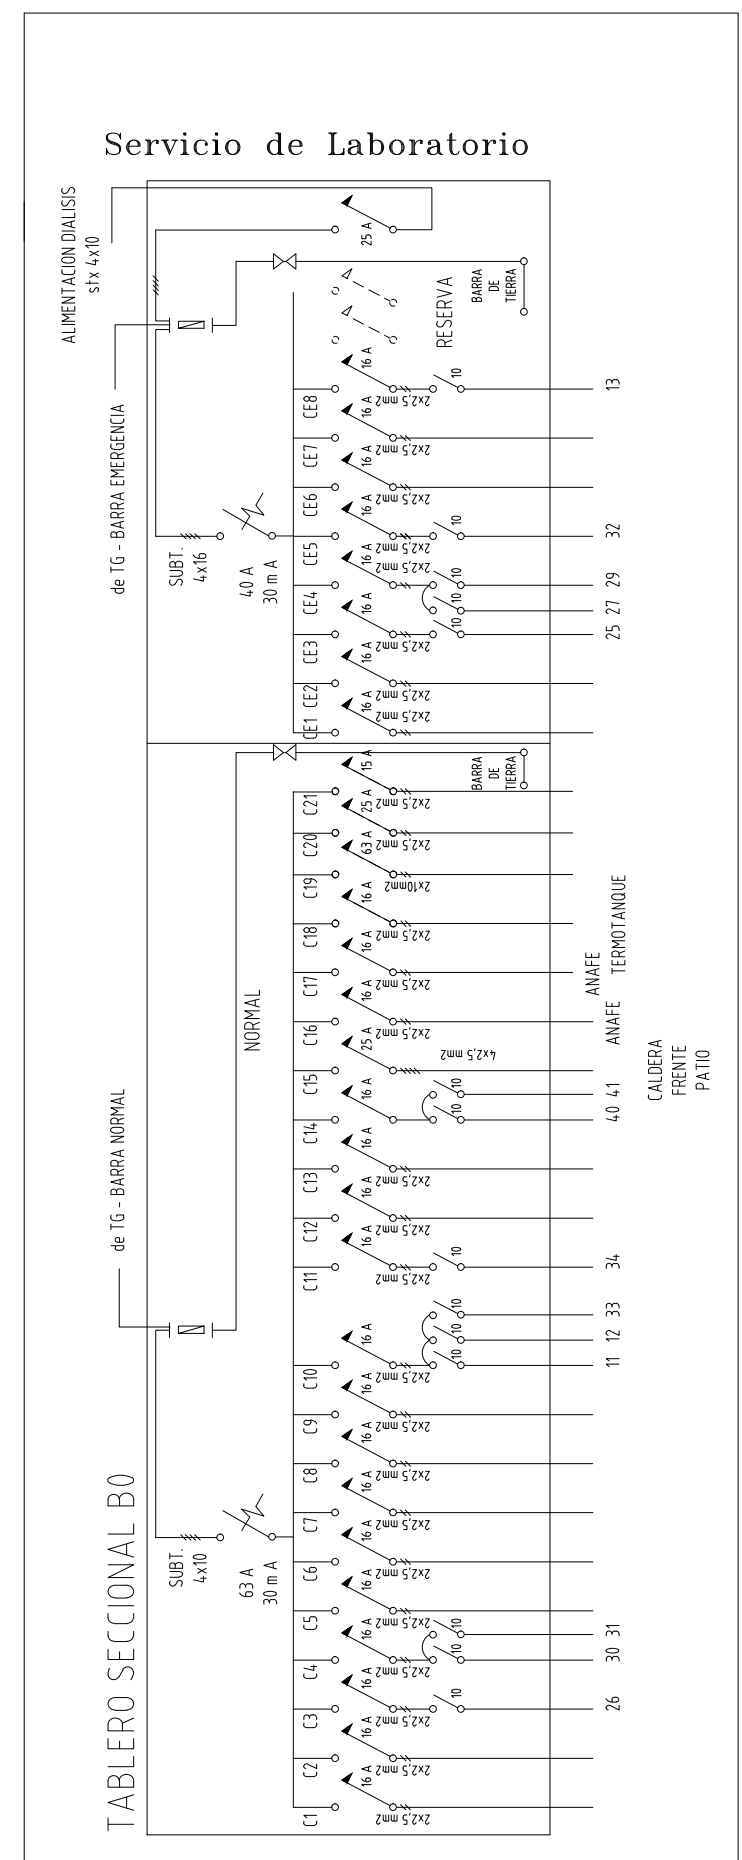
Servicio de Laboratorio

ALIMENTACION DIALISIS
stx 4x10

de TG - BARRA EMERGENCIA

25 A

BARRA
DE
TIERRA

RESERVA

SUBT.
4x16

40 A
30 m A

CE8
CE7
CE6
CE5
CE4
CE3
CE2
CE1

16 A
16 A
16 A
16 A
16 A
16 A
16 A
16 A
16 A

2x2,5 mm2
2x2,5 mm2
2x2,5 mm2
2x2,5 mm2
2x2,5 mm2
2x2,5 mm2
2x2,5 mm2
2x2,5 mm2

10
10
10
10
10

13
32
29
27
25

de TG - BARRA NORMAL

NORMAL

15 A

BARRA
DE
TIERRA

C21
C20
C19
C18
C17
C16
C15
C14
C13
C12
C11
C10
C9
C8
C7
C6
C5
C4
C3
C2
C1

25 A
63 A
16 A
16 A
16 A
25 A
16 A
16 A
16 A
16 A
16 A
16 A
16 A
16 A
16 A
16 A
16 A
16 A
16 A
16 A
16 A

2x2,5 mm2
2x2,5 mm2
2x10mm2
2x2,5 mm2
2x2,5 mm2
2x2,5 mm2
4x2,5 mm2
2x2,5 mm2
2x2,5 mm2
2x2,5 mm2
2x2,5 mm2
2x2,5 mm2
2x2,5 mm2
2x2,5 mm2
2x2,5 mm2
2x2,5 mm2
2x2,5 mm2
2x2,5 mm2
2x2,5 mm2
2x2,5 mm2

TERMOTANQUE
ANAFE
ANAFE

CALDERA
FRENTE
PATIO

10
10
10
10
10
10
10
10
10

40 41
34
11 12 33
30 31
26

TABLERO SECCIONAL B0

SUBT.
4x10

63 A
30 m A